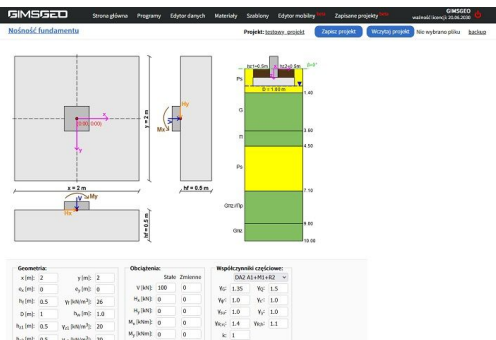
GIMSGEO Strona główna Programy Edytor danych Materiały Szablony Edytor mobilny Nowy Zapisane projekty Nowy GIMSGEO ważność licencji: 20.06.2026

Nośność fundamentu

Projekt: testowy_projekt Zapisz projekt Wczytaj projekt Nie wybrano pliku backup

(500;500)
y = 2 m
x = 2 m
h = 0.5 m
hf = 0.5 m
Hy
Mx
My
Hx

bz1=0.5m bz2=0.5m
Ps
D = 1.80 m
1.40
G
3.60
Π
4.50
Ps
7.10
Gnz/Πp
8.90
Gnz
10.00

Geometria:
| | | | |
|---|---|---|---|
| x [m]: | 2 | y [m]: | 2 |
| $e_x$ [m]: | 0 | $e_y$ [m]: | 0 |
| $h_f$ [m]: | 0.5 | $\gamma_f$ [kN/m³]: | 26 |
| D [m]: | 1 | $h_w$ [m]: | 1.0 |
| $b_{z1}$ [m]: | 0.5 | $\gamma_{z1}$ [kN/m³]: | 20 |

Obciążenia:
| | Stałe | Zmienne |
|---|---|---|
| V [kN]: | 100 | 0 |
| $H_x$ [kN]: | 0 | 0 |
| $H_y$ [kN]: | 0 | 0 |
| $M_x$ [kNm]: | 0 | 0 |
| $M_y$ [kNm]: | 0 | 0 |

Współczynniki częściowe:
DA2 A1+M1+R2
| | | | |
|---|---|---|---|
| $\gamma_G$: | 1.35 | $\gamma_Q$: | 1.5 |
| $\gamma_{G'}$: | 1.0 | $\gamma_{Q'}$: | 1.0 |
| $\gamma_{\phi'}$: | 1.0 | $\gamma_{c'}$: | 1.0 |
| $\gamma_{R;v}$: | 1.4 | $\gamma_{R;h}$: | 1.1 |
| ic: | 1 | | |